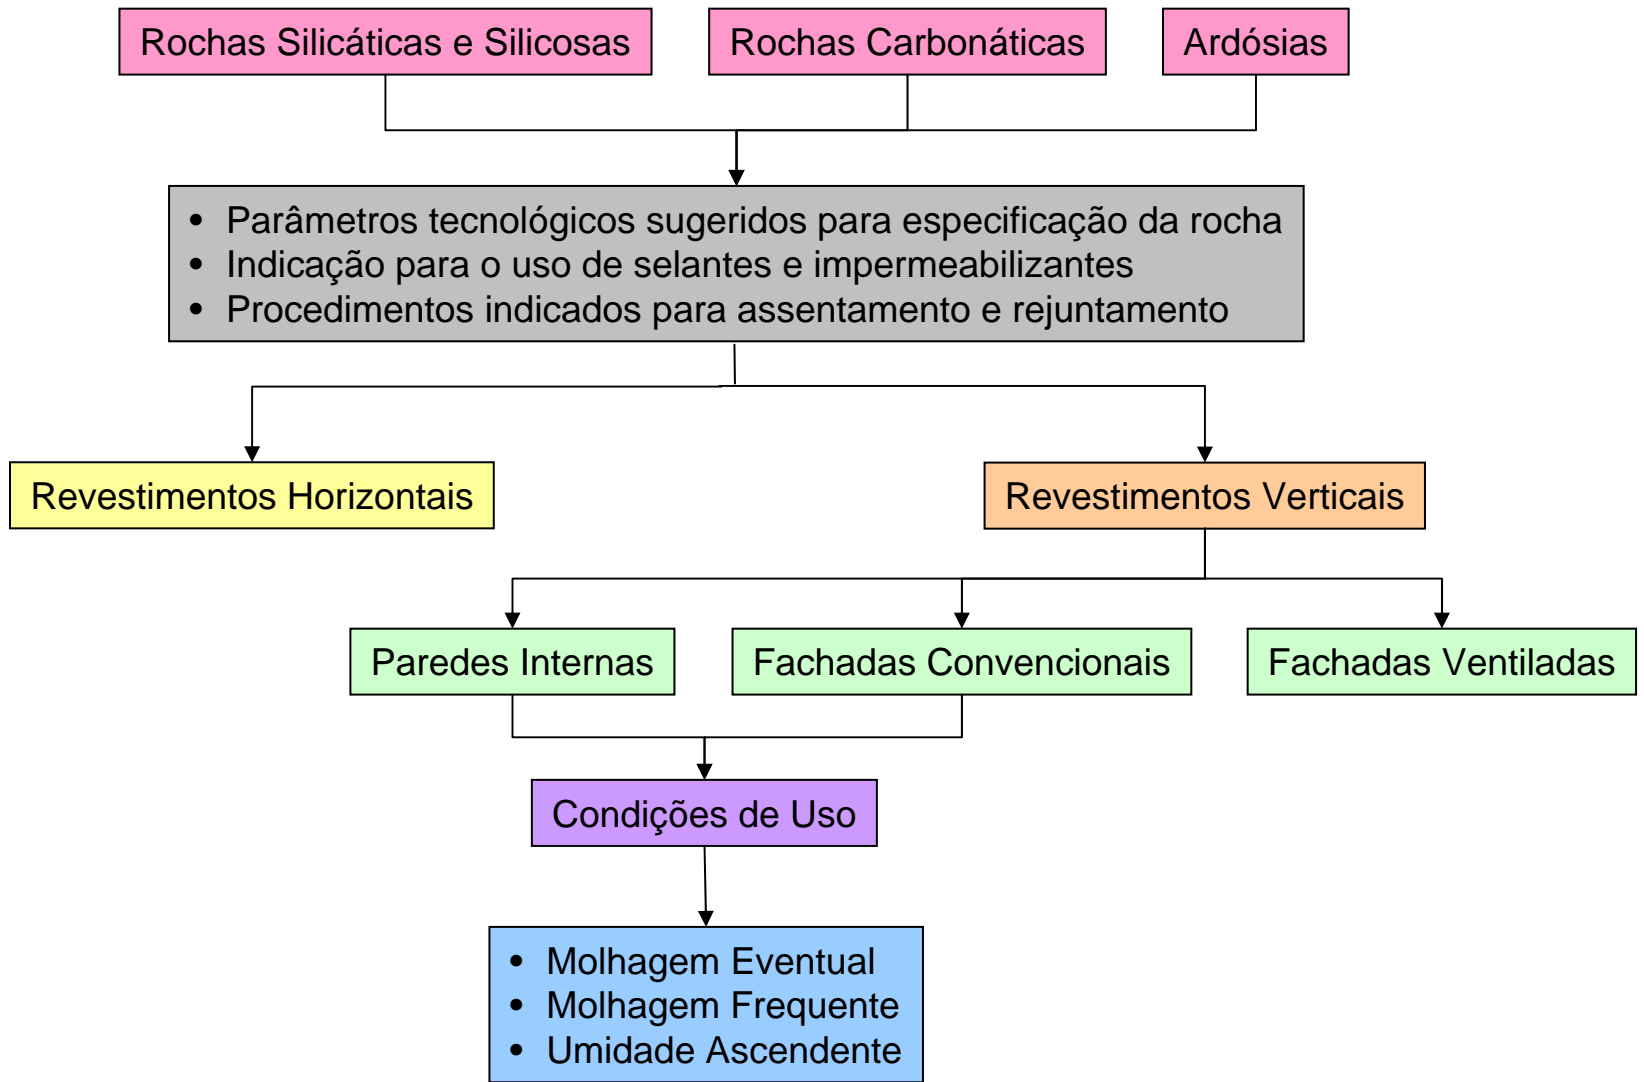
Rochas Silicáticas e Silicosas

Rochas Carbonáticas

Ardósias

• Parâmetros tecnológicos sugeridos para especificação da rocha
• Indicação para o uso de selantes e impermeabilizantes
• Procedimentos indicados para assentamento e rejuntamento

Revestimentos Horizontais

Revestimentos Verticais

Paredes Internas

Fachadas Convencionais

Fachadas Ventiladas

Condições de Uso

• Molhagem Eventual
• Molhagem Frequente
• Umidade Ascendente